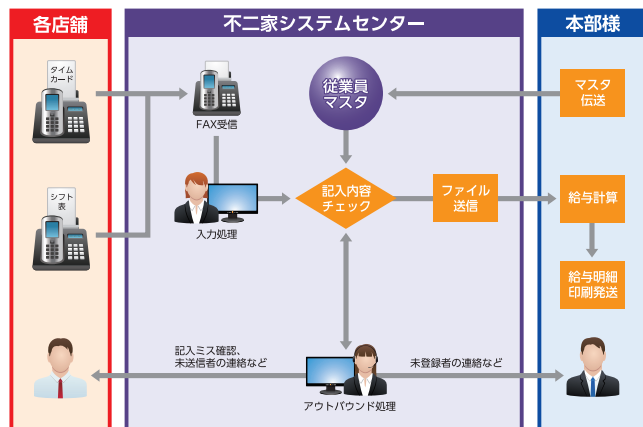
各店舗

不二家システムセンター

本部様

タイムカード

シフト表

FAX受信

従業員マスタ

マスタ伝送

入力処理

記入内容チェック

ファイル送信

給与計算

給与明細印刷発送

記入ミス確認、未送信者の連絡など

未登録者の連絡など

アウトバウンド処理